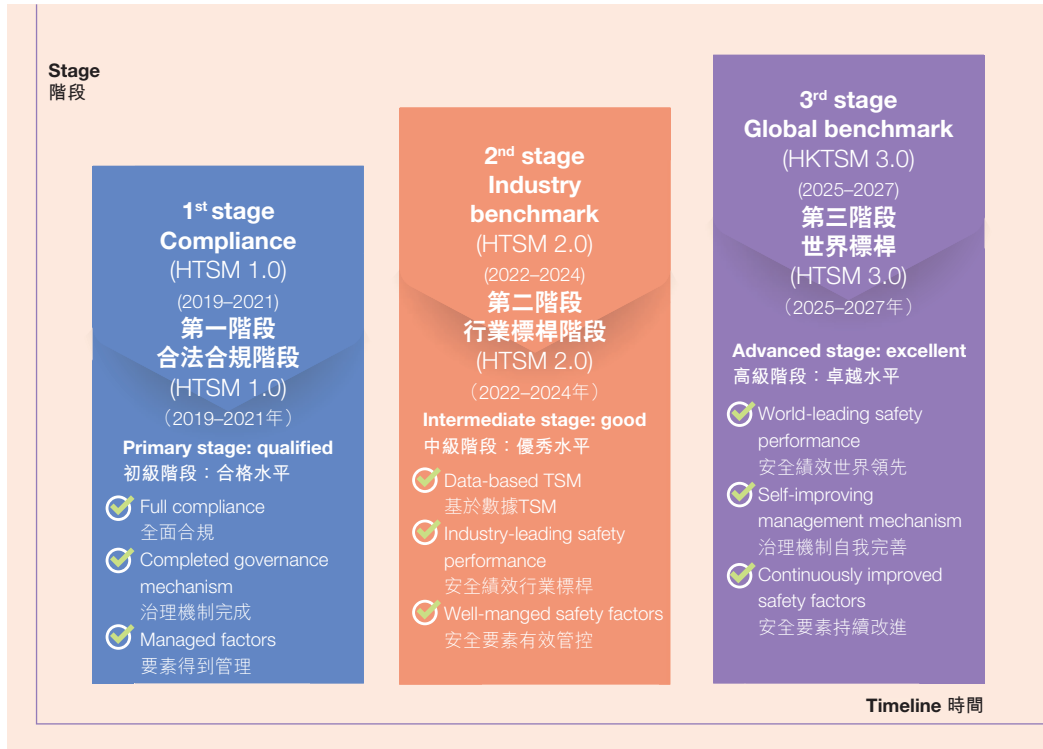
Stage
階段

1$^{st}$ stage
Compliance
(HTSM 1.0)
(2019–2021)
第一階段
合法合規階段
(HTSM 1.0)
(2019–2021年)

Primary stage: qualified
初級階段：合格水平

Full compliance
全面合規

Completed governance mechanism
治理機制完成

Managed factors
要素得到管理

2$^{nd}$ stage
Industry benchmark
(HTSM 2.0)
(2022–2024)
第二階段
行業標桿階段
(HTSM 2.0)
(2022–2024年)

Intermediate stage: good
中級階段：優秀水平

Data-based TSM
基於數據TSM

Industry-leading safety performance
安全績效行業標桿

Well-manged safety factors
安全要素有效管控

3$^{rd}$ stage
Global benchmark
(HKTSM 3.0)
(2025–2027)
第三階段
世界標桿
(HTSM 3.0)
(2025–2027年)

Advanced stage: excellent
高級階段：卓越水平

World-leading safety performance
安全績效世界領先

Self-improving management mechanism
治理機制自我完善

Continuously improved safety factors
安全要素持續改進

Timeline 時間